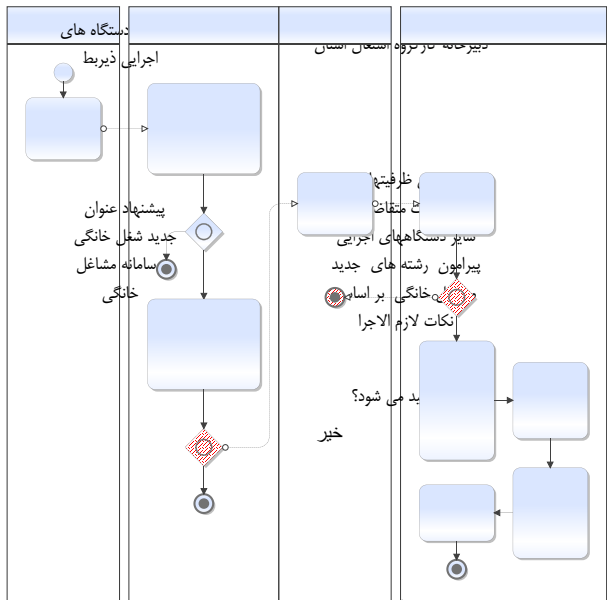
دستگاه های
اجرایی ذیربط
دبیرخانه کارگروه اشتغال استان
پیشنهاد عنوان
جدید شغل خانگی
سامانه مشاغل
خانگی
ظرفیتها
متقاض
سایر دستگاههای اجرایی
پیرامون رشته های جدید
خانگی بر اساس
نکات لازم الاجرا
ید می شود؟
خیر